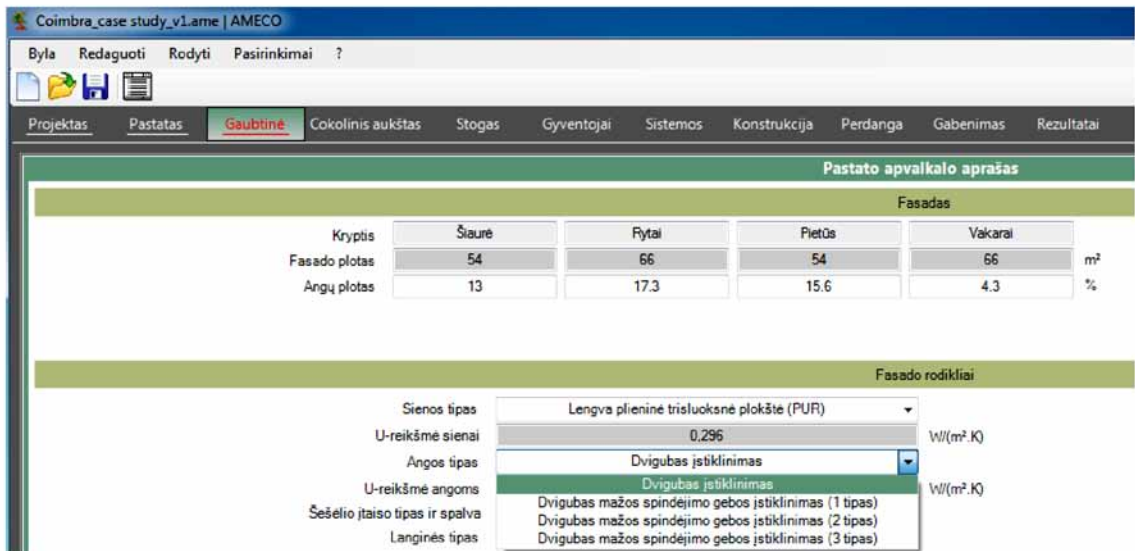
Coimbra_case study_v1.ame | AMECO

Byla Redaguoti Rodyti Pasirinkimai ?

Projektas Pastatas Gaubtinė Cokolinis aukštas Stogas Gyventojai Sistemos Konstrukcija Perdanga Gabenimas Rezultatai

Pastato apvalkalo aprašas

Fasadas

| Kryptis | Šiaurė | Rytai | Pietūs | Vakarai | |
|---|---|---|---|---|---|
| Fasado plotas | 54 | 66 | 54 | 66 | m² |
| Angų plotas | 13 | 17.3 | 15.6 | 4.3 | % |

Fasado rodikliai

Sienos tipas Lengva plieninė trisluoksnė plokštė (PUR)

U-reikšmė sienai 0,296 W/(m².K)

Angos tipas Dvigubas įstiklinimas

U-reikšmė angoms Dvigubas įstiklinimas W/(m².K)

Šešėlio įtaiso tipas ir spalva Dvigubas mažos spinduliavimo gebos įstiklinimas (1 tipas)

Dvigubas mažos spinduliavimo gebos įstiklinimas (2 tipas)

Langinės tipas Dvigubas mažos spinduliavimo gebos įstiklinimas (3 tipas)